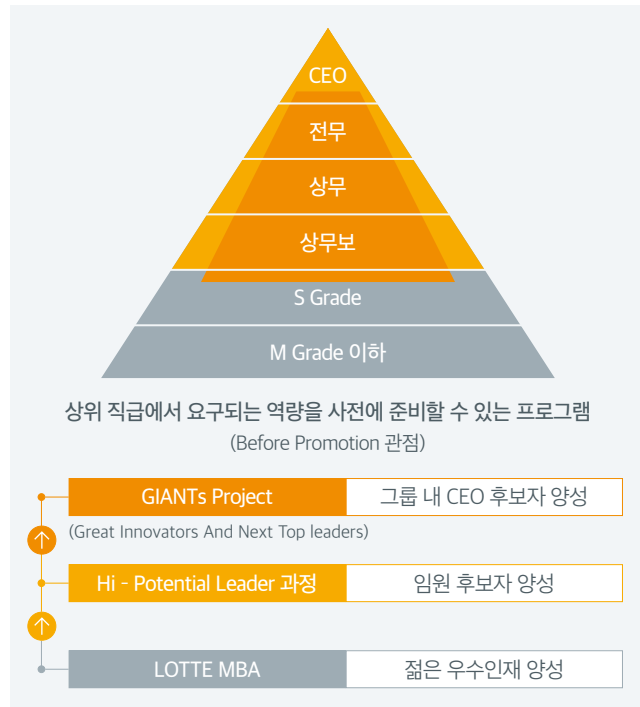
CEO
전무
상무
상무보
S Grade
M Grade 이하

상위 직급에서 요구되는 역량을 사전에 준비할 수 있는 프로그램
(Before Promotion 관점)

GIANTs Project
그룹 내 CEO 후보자 양성
(Great Innovators And Next Top leaders)

Hi - Potential Leader 과정
임원 후보자 양성

LOTTE MBA
젊은 우수인재 양성